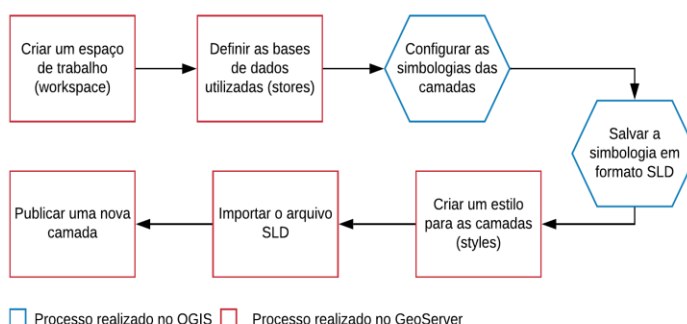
Criar um espaço de trabalho (workspace)

Definir as bases de dados utilizadas (stores)

Configurar as simbologias das camadas

Salvar a simbologia em formato SLD

Criar um estilo para as camadas (styles)

Importar o arquivo SLD

Publicar uma nova camada

Processo realizado no QGIS

Processo realizado no GeoServer